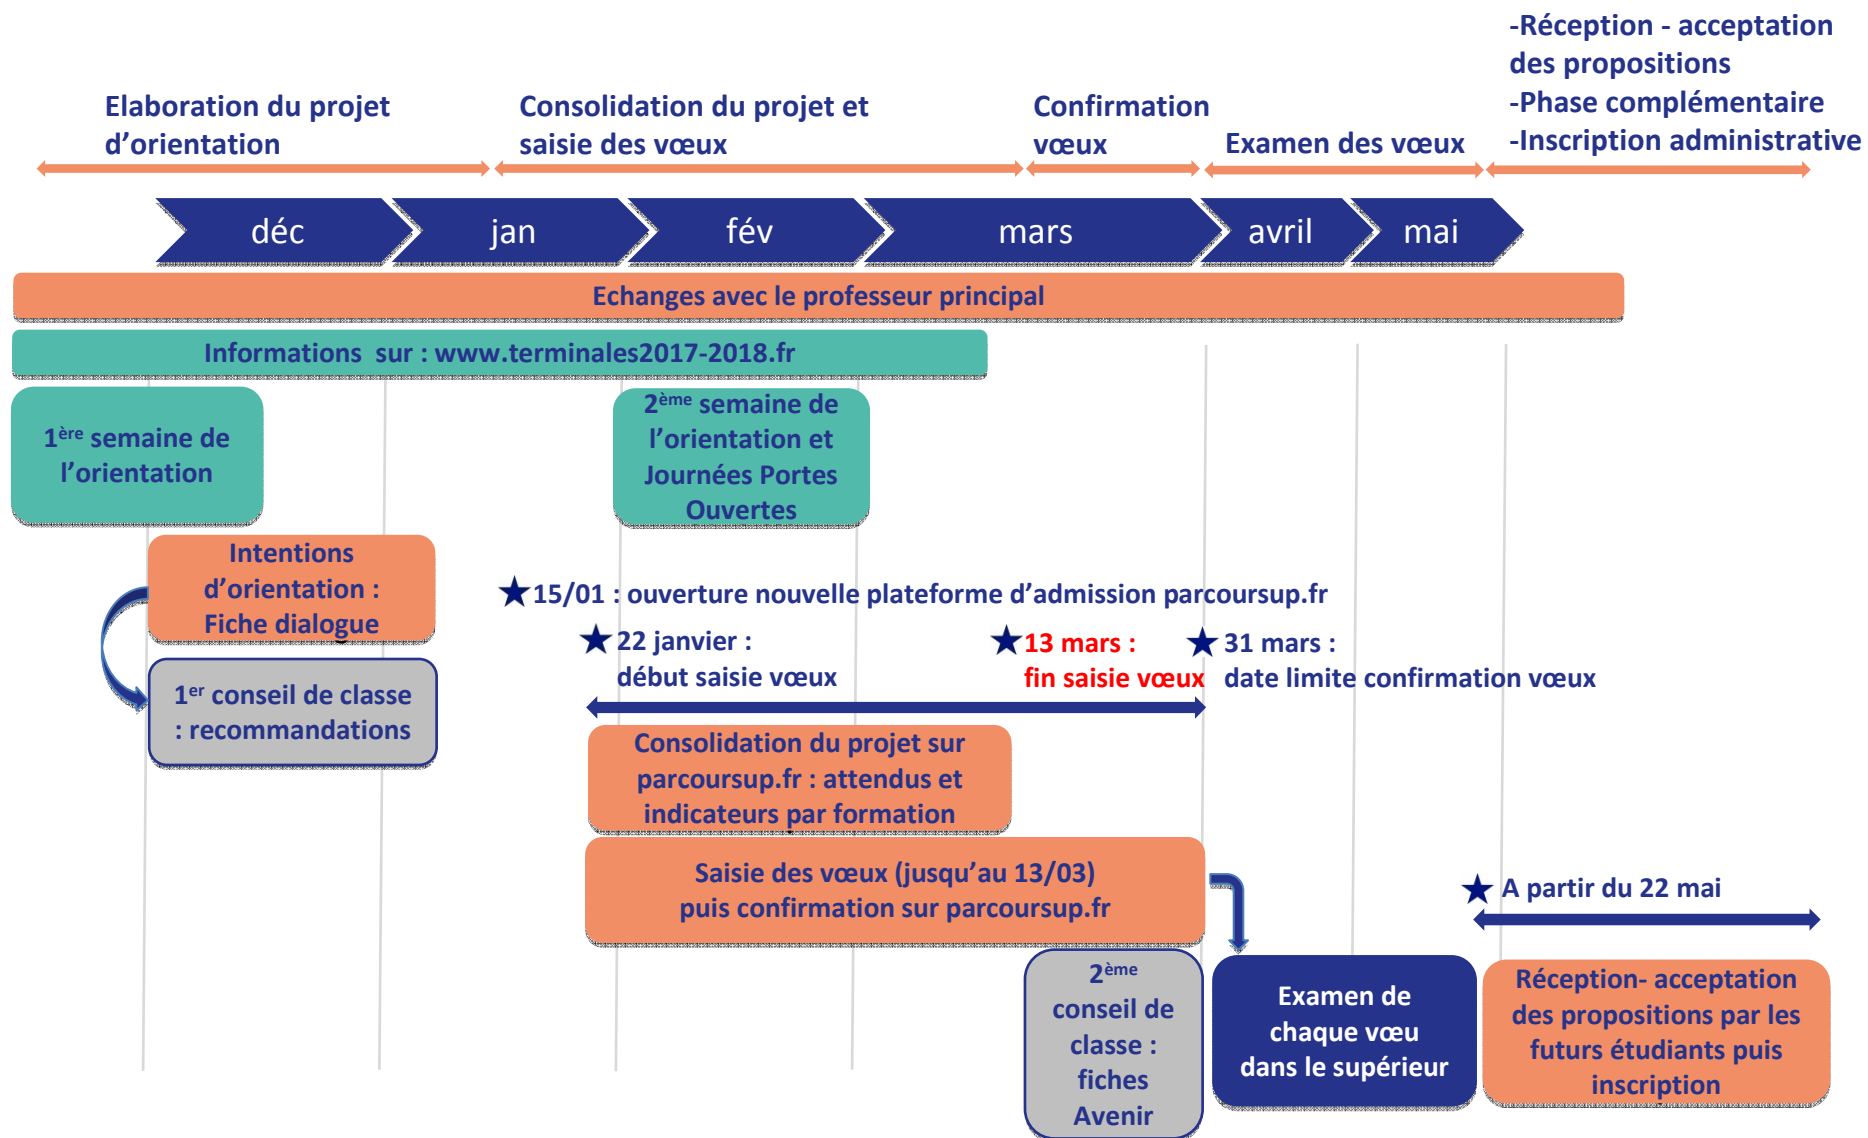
Elaboration du projet d'orientation

Consolidation du projet et saisie des vœux

Confirmation vœux

Examen des vœux

-Réception - acceptation des propositions
-Phase complémentaire
-Inscription administrative

déc

jan

fév

mars

avril

mai

Echanges avec le professeur principal

Informations sur : www.terminales2017-2018.fr

1$^{ère}$ semaine de l'orientation

2$^{ème}$ semaine de l'orientation et Journées Portes Ouvertes

Intentions d'orientation : Fiche dialogue

1$^{er}$ conseil de classe : recommandations

★15/01 : ouverture nouvelle plateforme d'admission parcoursup.fr

★22 janvier : début saisie vœux

★13 mars : fin saisie vœux

★31 mars : date limite confirmation vœux

Consolidation du projet sur parcoursup.fr : attendus et indicateurs par formation

Saisie des vœux (jusqu'au 13/03) puis confirmation sur parcoursup.fr

★A partir du 22 mai

2$^{ème}$ conseil de classe : fiches Avenir

Examen de chaque vœu dans le supérieur

Réception- acceptation des propositions par les futurs étudiants puis inscription